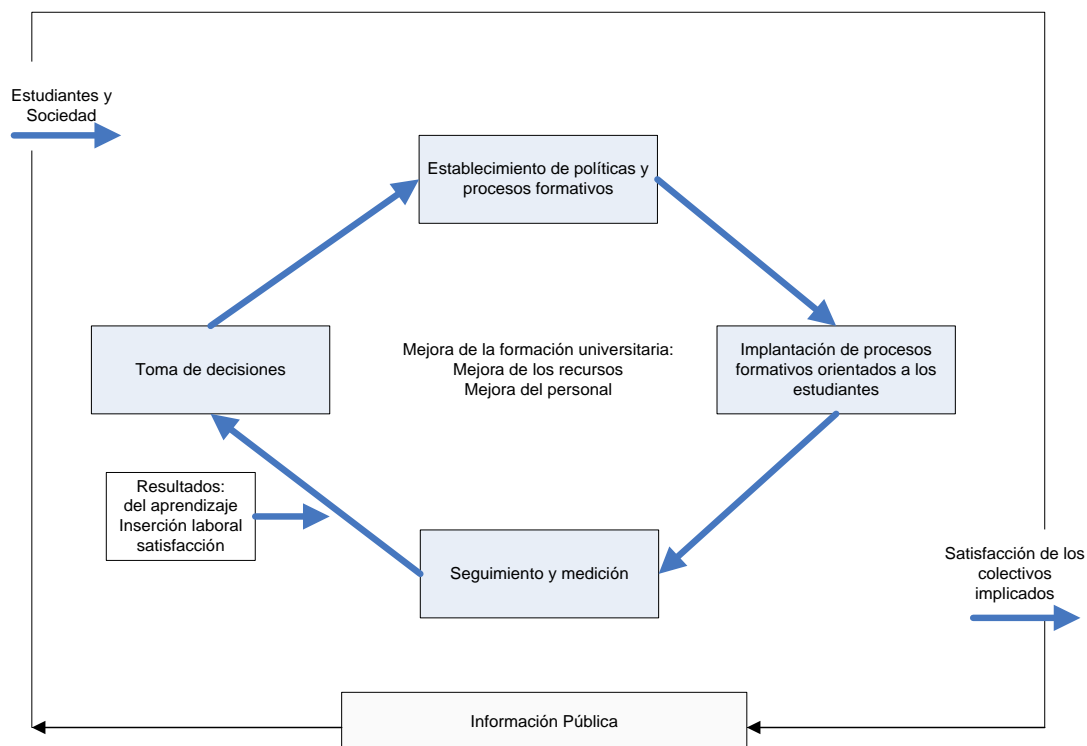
Estudiantes y Sociedad

Establecimiento de políticas y procesos formativos

Toma de decisiones

Mejora de la formación universitaria:
Mejora de los recursos
Mejora del personal

Implantación de procesos formativos orientados a los estudiantes

Resultados:
del aprendizaje
Inserción laboral
satisfacción

Seguimiento y medición

Satisfacción de los colectivos implicados

Información Pública